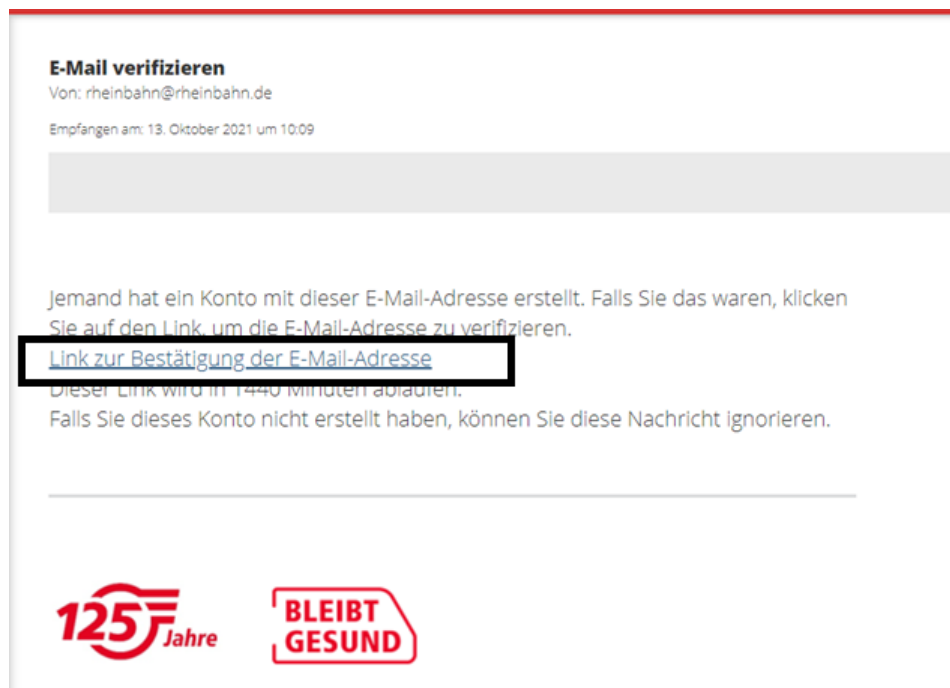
**E-Mail verifizieren**
Von: rheinbahn@rheinbahn.de

Empfangen am: 13. Oktober 2021 um 10:09

Jemand hat ein Konto mit dieser E-Mail-Adresse erstellt. Falls Sie das waren, klicken Sie auf den Link, um die E-Mail-Adresse zu verifizieren.
Link zur Bestätigung der E-Mail-Adresse
Dieser Link wird in 1440 Minuten ablaufen.
Falls Sie dieses Konto nicht erstellt haben, können Sie diese Nachricht ignorieren.

125 Jahre

BLEIBT GESUND